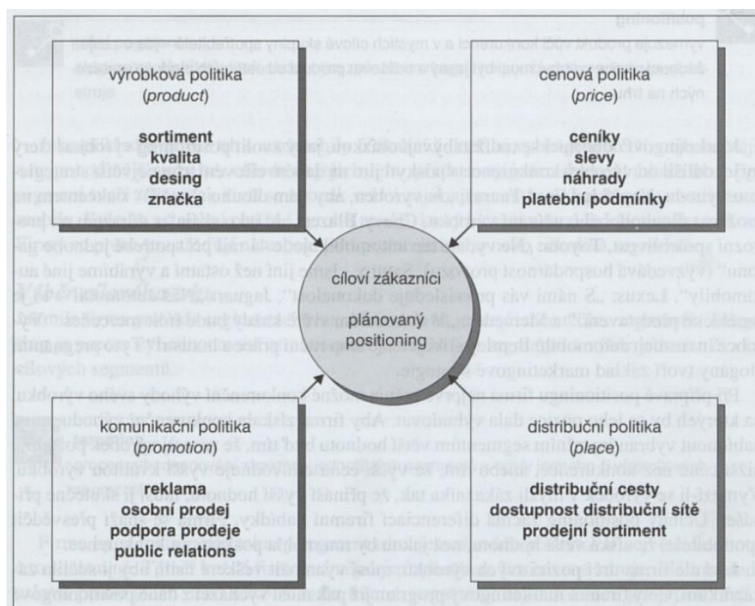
výrobková politika
(product)

sortiment
kvalita
desing
značka

cenová politika
(price)

ceníky
slevy
náhrady
platební podmínky

cíloví zákazníci

plánovaný
positioning

komunikační politika
(promotion)

reklama
osobní prodej
podpora prodeje
public relations

distribuční politika
(place)

distribuční cesty
dostupnost distribuční sítě
prodejní sortiment